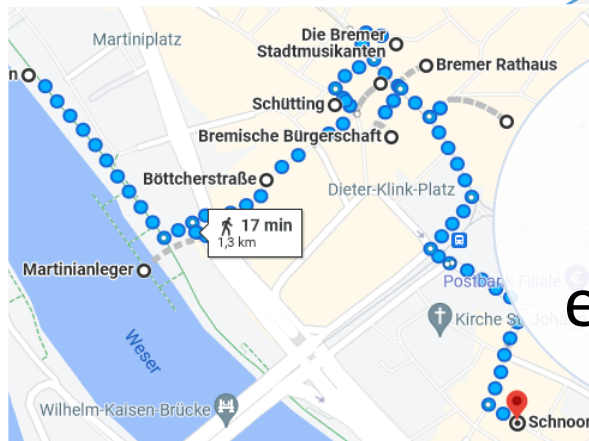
Martiniplatz

n

Die Bremer Stadtmusikanten

Bremer Rathaus

Schütting

Bremische Bürgerschaft

Böttcherstraße

Dieter-Klink-Platz

17 min
1,3 km

Martinianleger

Postbank Filiale

Kirche St. Joh

e

Weser

Wilhelm-Kaisen-Brücke

Schnoor